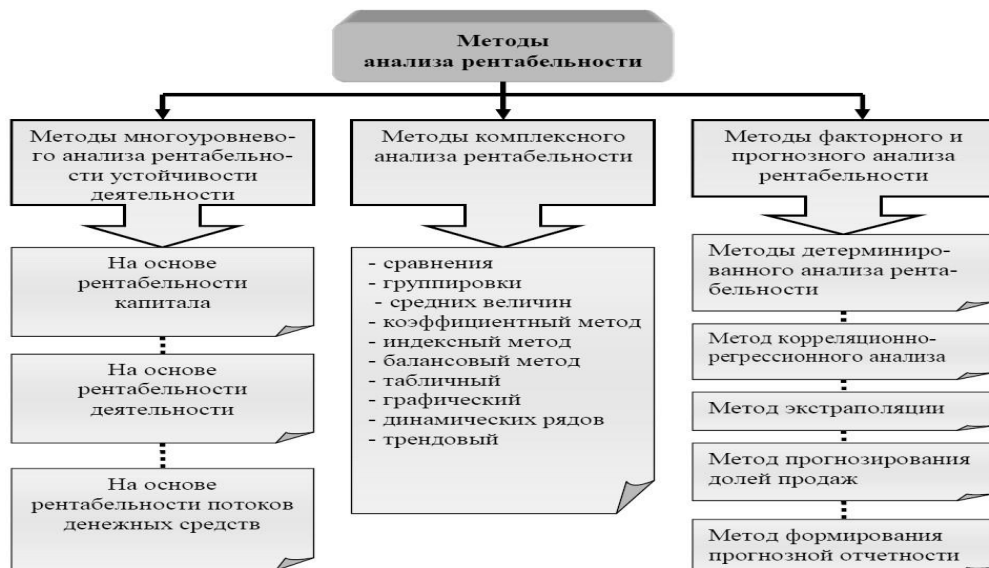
Методы анализа рентабельности

Методы многоуровневого анализа рентабельности устойчивости деятельности

На основе рентабельности капитала

На основе рентабельности деятельности

На основе рентабельности потоков денежных средств

Методы комплексного анализа рентабельности

- сравнения
- группировки
- средних величин
- коэффициентный метод
- индексный метод
- балансовый метод
- табличный
- графический
- динамических рядов
- трендовый

Методы факторного и прогнозного анализа рентабельности

Методы детерминированного анализа рентабельности

Метод корреляционно-регрессионного анализа

Метод экстраполяции

Метод прогнозирования долей продаж

Метод формирования прогнозной отчетности